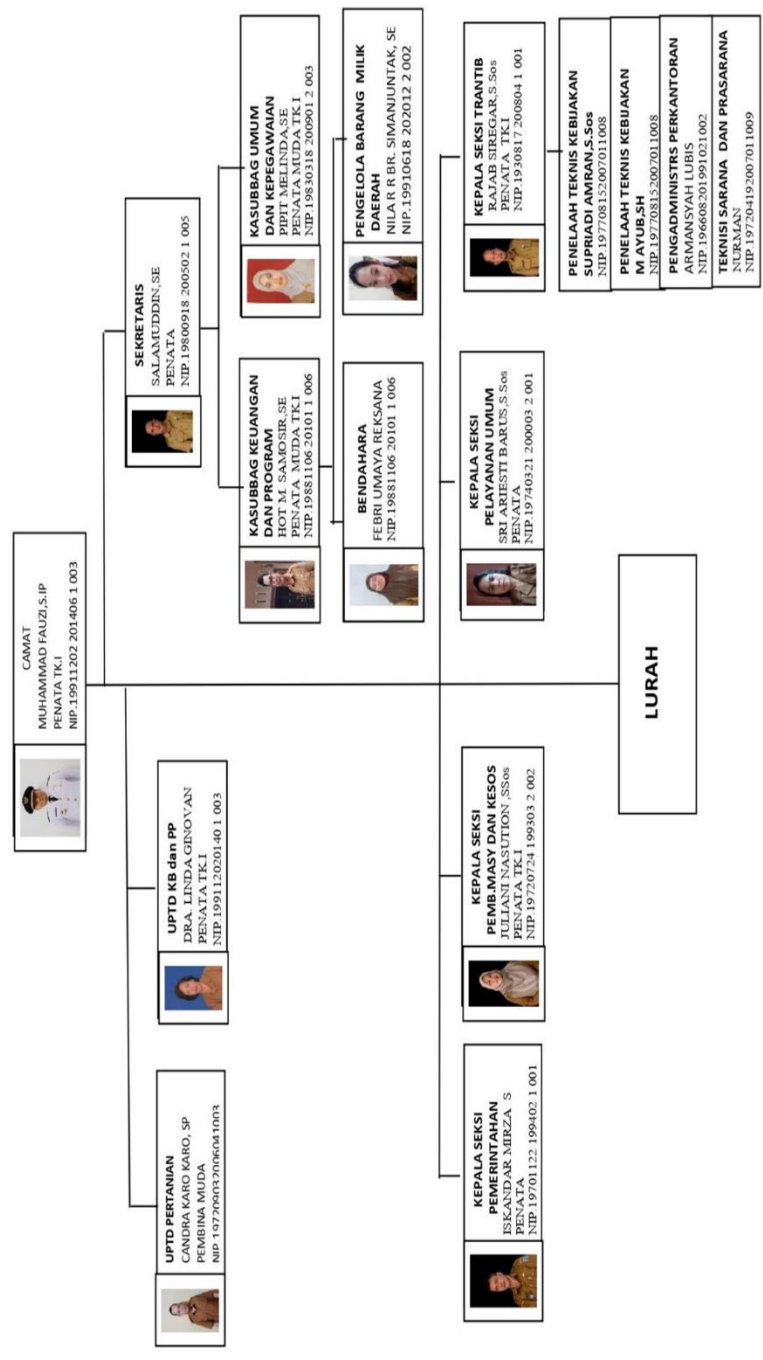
CAMAT
MUHAMMAD FAUZI,S.IP
PENATA TK.I
NIP.19911202 201406 1 003

SEKRETARIS
SALAMUDDIN,SE
PENATA
NIP.19800918 200502 1 005

KASUBBAG UMUM DAN KEPEGAWAIAN
PIPIT MELINDA,SE
PENATA MUDA TK I
NIP.19830318 200901 2 003

PENGELOLA BARANG MILIK DAERAH
NILA R BR. SIMANJUNTAK, SE
NIP.19910618 202012 2 002

KASUBBAG KEUANGAN DAN PROGRAM
HOT M. SAMOSIR,SE
PENATA MUDA TK I
NIP.19881106 20101 1 006

BENDAHARA
FEBRI UMAYA REKSANA
NIP.19881106 20101 1 006

KEPALA SEKSI TRANTIB
RAJAB SIREGAR,S.Sos
PENATA TK I
NIP.1930817 200804 1 001

PENELAAH TEKNIS KEBIJAKAN
SUPRIADI AMRAN,S.Sos
NIP.197708152007011008

PENELAAH TEKNIS KEBIJAKAN
M AYUB,SH
NIP.197708152007011008

PENGADMINISTRS PERKANTORAN
ARMANSYAH LUBIS
NIP.196608201991021002

TEKNISI SARANA DAN PRASARANA
NURMAN
NIP.197204192007011009

KEPALA SEKSI PELAYANAN UMUM
SRI ARIESTI BARUS,S.Sos
PENATA
NIP.19740321 200003 2 001

UPTD KB dan PP
DRA. LINDA GINOVAN
PENATA TK I
NIP.19911202 20140 1 003

UPTD PERTANIAN
CANDRA KARO KARO, SP
PEMBINA MUDA
NIP.19720903 2006041003

KEPALA SEKSI PEMB.MASY DAN KESOS
JULIANI NASUTION ,SSos
PENATA TK I
NIP.19720724 199303 2 002

KEPALA SEKSI PEMERINTAHAN
ISKANDAR MIRZA S
PENATA
NIP.19701122 199402 1 001

LURAH